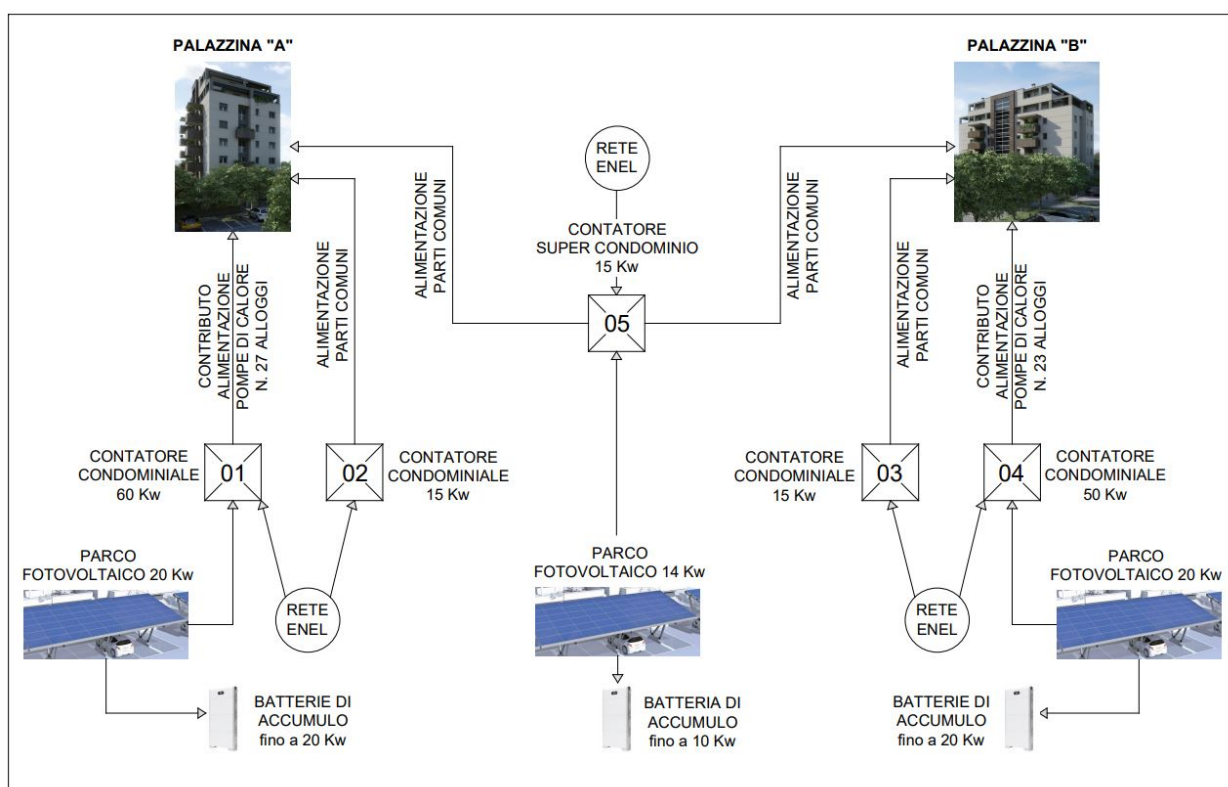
PALAZZINA "A"

PALAZZINA "B"

RETE ENEL

CONTATORE SUPER CONDOMINIO 15 Kw

ALIMENTAZIONE PARTI COMUNI

ALIMENTAZIONE PARTI COMUNI

05

CONTRIBUTO ALIMENTAZIONE POMPE DI CALORE N. 27 ALLOGGI

ALIMENTAZIONE PARTI COMUNI

ALIMENTAZIONE PARTI COMUNI

CONTRIBUTO ALIMENTAZIONE POMPE DI CALORE N. 23 ALLOGGI

CONTATORE CONDOMINIALE 60 Kw

01

02

CONTATORE CONDOMINIALE 15 Kw

CONTATORE CONDOMINIALE 15 Kw

03

04

CONTATORE CONDOMINIALE 50 Kw

PARCO FOTOVOLTAICO 20 Kw

RETE ENEL

PARCO FOTOVOLTAICO 14 Kw

RETE ENEL

PARCO FOTOVOLTAICO 20 Kw

BATTERIE DI ACCUMULO fino a 20 Kw

BATTERIA DI ACCUMULO fino a 10 Kw

BATTERIE DI ACCUMULO fino a 20 Kw